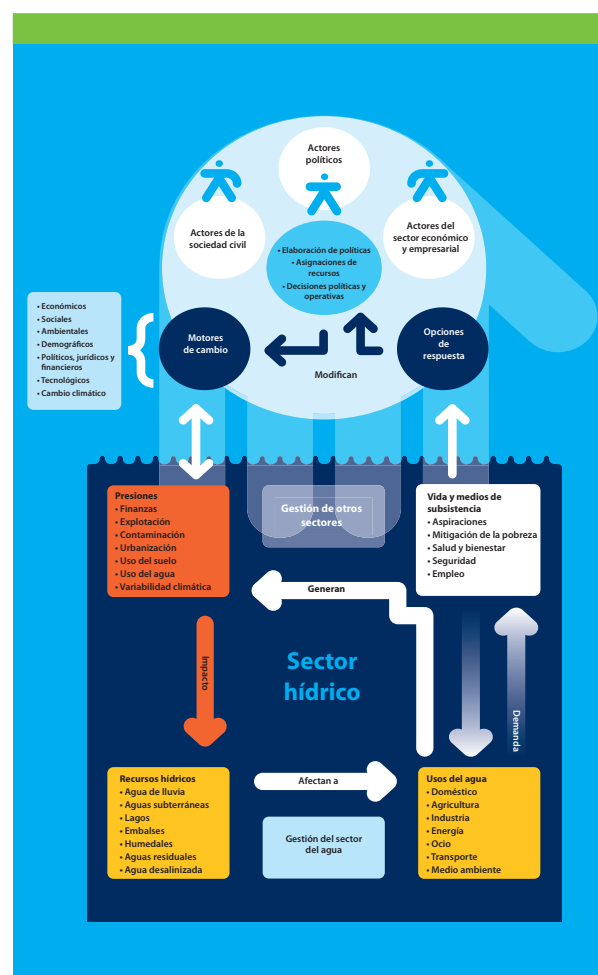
Actores políticos

Actores de la sociedad civil

Actores del sector económico y empresarial

• Elaboración de políticas
• Asignaciones de recursos
• Decisiones políticas y operativas

• Económicos
• Sociales
• Ambientales
• Demográficos
• Políticos, jurídicos y financieros
• Tecnológicos
• Cambio climático

Motores de cambio

Modifican

Opciones de respuesta

Presiones
• Finanzas
• Explotación
• Contaminación
• Urbanización
• Uso del suelo
• Uso del agua
• Variabilidad climática

Gestión de otros sectores

Vida y medios de subsistencia
• Aspiraciones
• Mitigación de la pobreza
• Salud y bienestar
• Seguridad
• Empleo

Generan

Impacto

Sector hídrico

Demanda

Recursos hídricos
• Agua de lluvia
• Aguas subterráneas
• Lagos
• Embalses
• Humedales
• Aguas residuales
• Agua desalinizada

Afectan a

Gestión del sector del agua

Usos del agua
• Doméstico
• Agricultura
• Industria
• Energía
• Ocio
• Transporte
• Medio ambiente